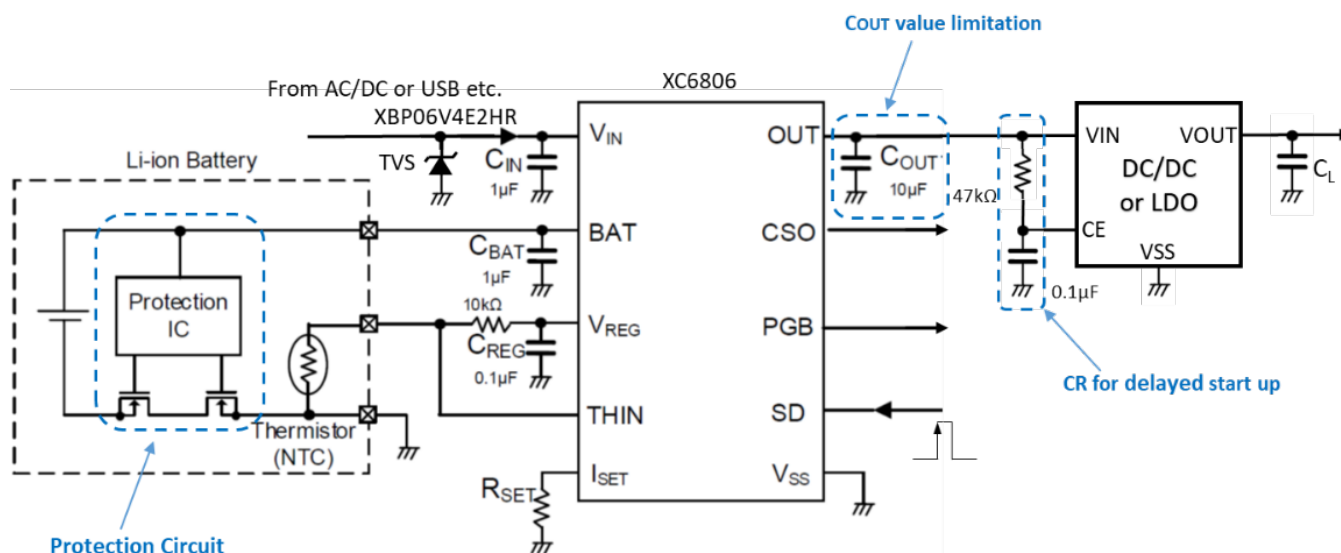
COUT value limitation

From AC/DC or USB etc.

XC6806

XBP06V4E2HR

Li-ion Battery

TVS

$C_{IN}$
1μF

$V_{IN}$

OUT

$C_{OUT}$
10μF

VIN

VOUT

DC/DC
or LDO

$C_L$

47kΩ

CE

VSS

0.1μF

Protection IC

BAT

$C_{BAT}$
1μF

CSO

10kΩ

$C_{REG}$
0.1μF

$V_{REG}$

PGB

THIN

SD

Thermistor
(NTC)

$I_{SET}$

$V_{SS}$

$R_{SET}$

CR for delayed start up

Protection Circuit